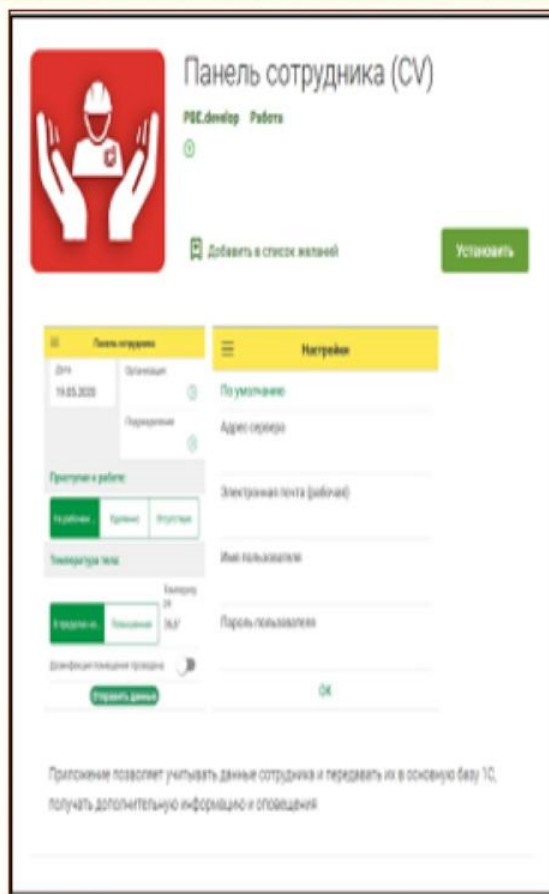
Панель сотрудника (CV)

PBC.develop Работа

Добавить в список желаний

Установить

Панель сотрудника

Дата
19.05.2020

Организация

Подразделение

Приступил к работе:

На рабочем... Удаленно Отсутствие

Температура тела:

В пределах но... Повышенная

Температура (С)
36,6

Дезинфекция помещения проведена

Отправить данные

Настройки

По умолчанию

Адрес сервера

Электронная почта (рабочая)

Имя пользователя

Пароль пользователя

ОК

Приложение позволяет учитывать данные сотрудника и передавать их в основную базу 1С, получать дополнительную информацию и оповещения